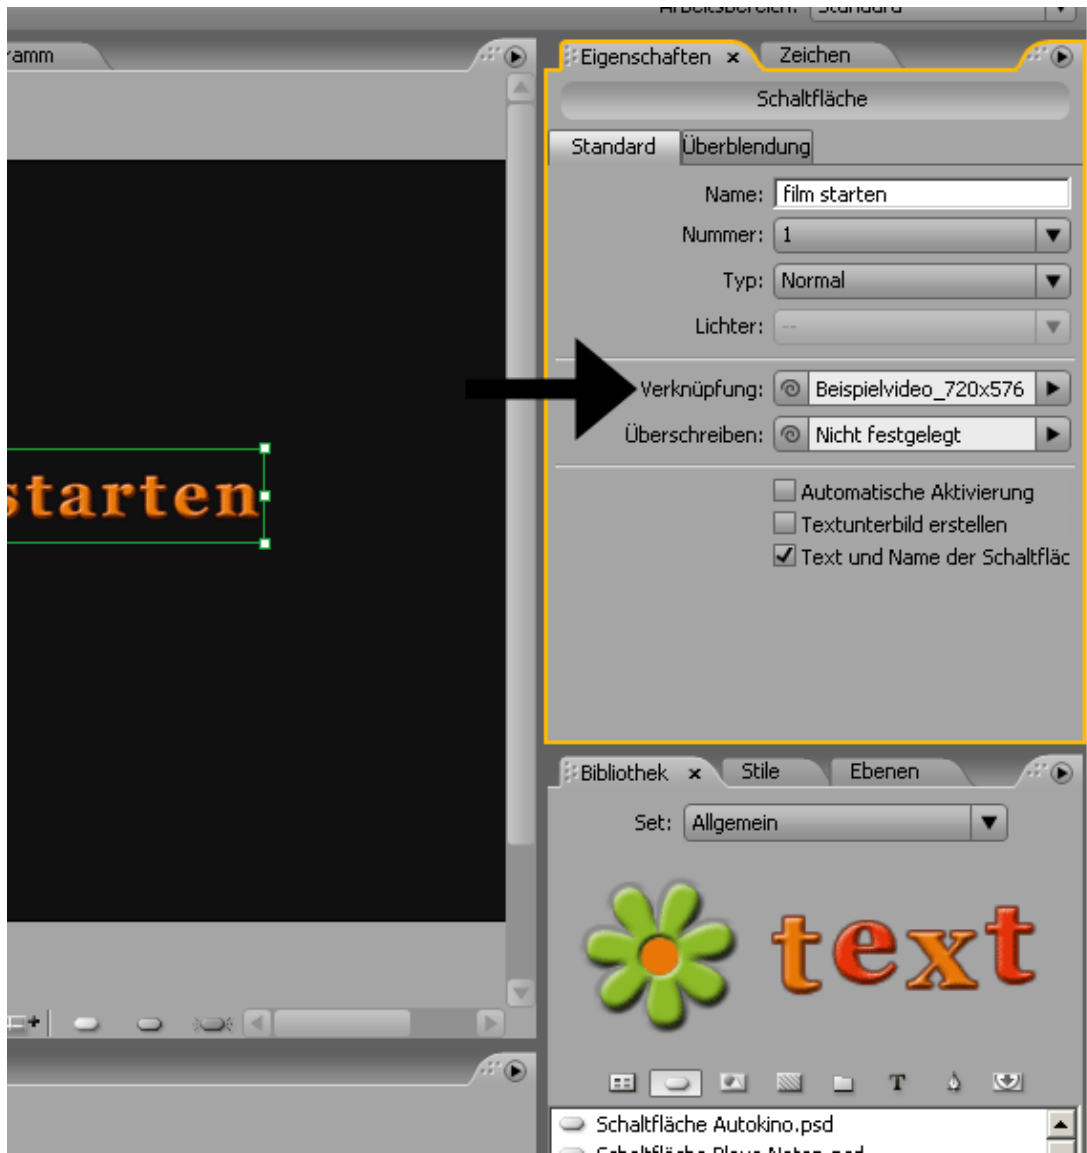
ramm

starten

Eigenschaften × Zeichen

Schaltfläche

Standard Überblendung

Name: film starten

Nummer: 1

Typ: Normal

Lichter: --

Verknüpfung: Beispielvideo_720x576

Überschreiben: Nicht festgelegt

Automatische Aktivierung

Textunterbild erstellen

Text und Name der Schaltfläc

Bibliothek × Stile Ebenen

Set: Allgemein

text

T

Schaltfläche Autokino.psd